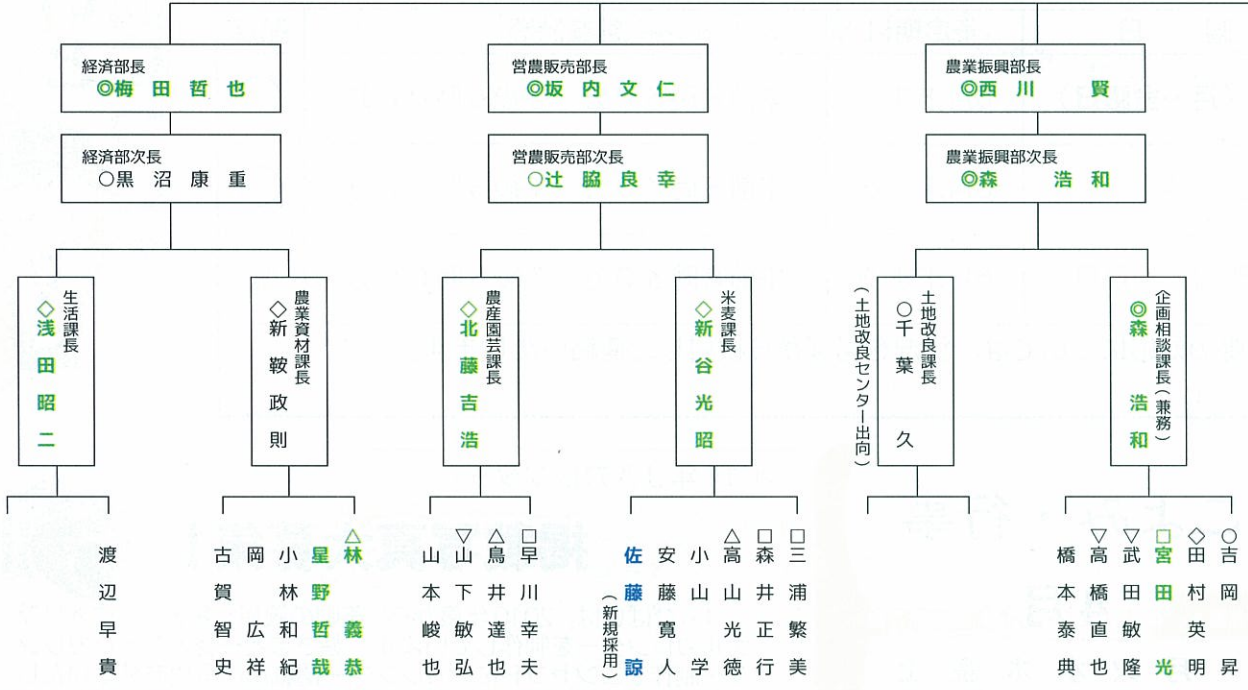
経済部長
◎梅田哲也

経済部次長
○黒沼康重

生活課長
◇浅田昭二

渡辺早貴

農業資材課長
◇新鞍政則

△林義恭
星野哲哉
小林和紀
岡広祥
古賀智史

営農販売部長
◎坂内文仁

営農販売部次長
◎辻脇良幸

農産園芸課長
◇北藤吉浩

□早川幸夫
△鳥井達也
▽山下敏弘
山本峻也

米麦課長
◇新谷光昭

□三浦繁美
□森井正行
△高山光徳
小山学
安藤寛人
佐藤諒
（新規採用）

農業振興部長
◎西川賢

農業振興部次長
◎森浩和

土地改良課長
○千葉久
（土地改良センター出向）

企画相談課長（兼務）
◎森浩和

○吉岡昇
◇田村英明
□宮田光
▽武田敏隆
▽高橋直也
橋本泰典